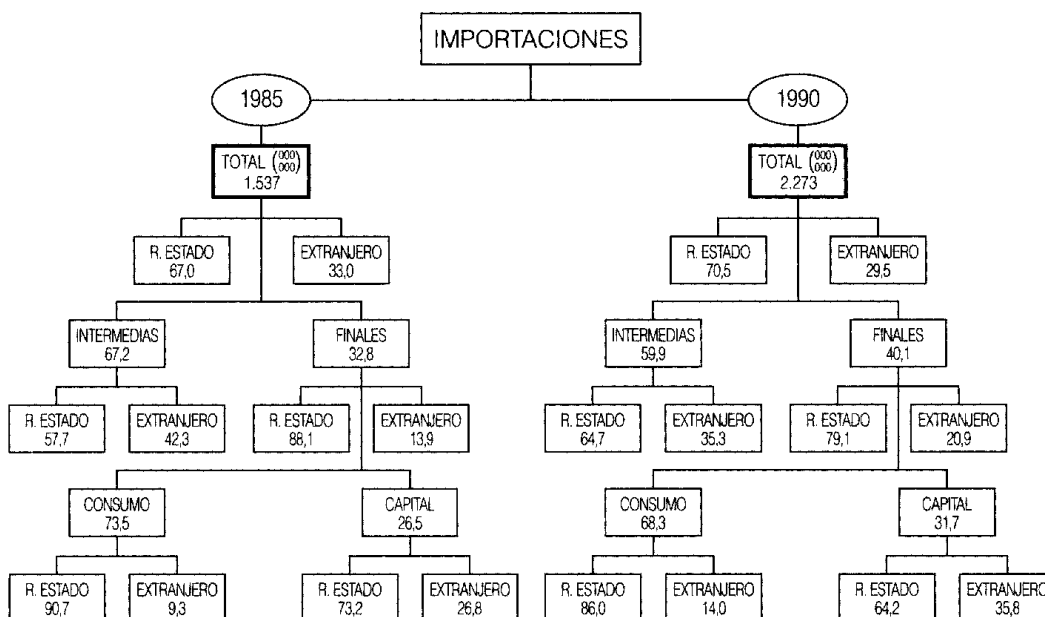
IMPORTACIONES

1985

TOTAL $\binom{000}{000}$
1.537

R. ESTADO
67,0

EXTRANJERO
33,0

INTERMEDIAS
67,2

FINALES
32,8

R. ESTADO
57,7

EXTRANJERO
42,3

R. ESTADO
88,1

EXTRANJERO
13,9

CONSUMO
73,5

CAPITAL
26,5

R. ESTADO
90,7

EXTRANJERO
9,3

R. ESTADO
73,2

EXTRANJERO
26,8

1990

TOTAL $\binom{000}{000}$
2.273

R. ESTADO
70,5

EXTRANJERO
29,5

INTERMEDIAS
59,9

FINALES
40,1

R. ESTADO
64,7

EXTRANJERO
35,3

R. ESTADO
79,1

EXTRANJERO
20,9

CONSUMO
68,3

CAPITAL
31,7

R. ESTADO
86,0

EXTRANJERO
14,0

R. ESTADO
64,2

EXTRANJERO
35,8